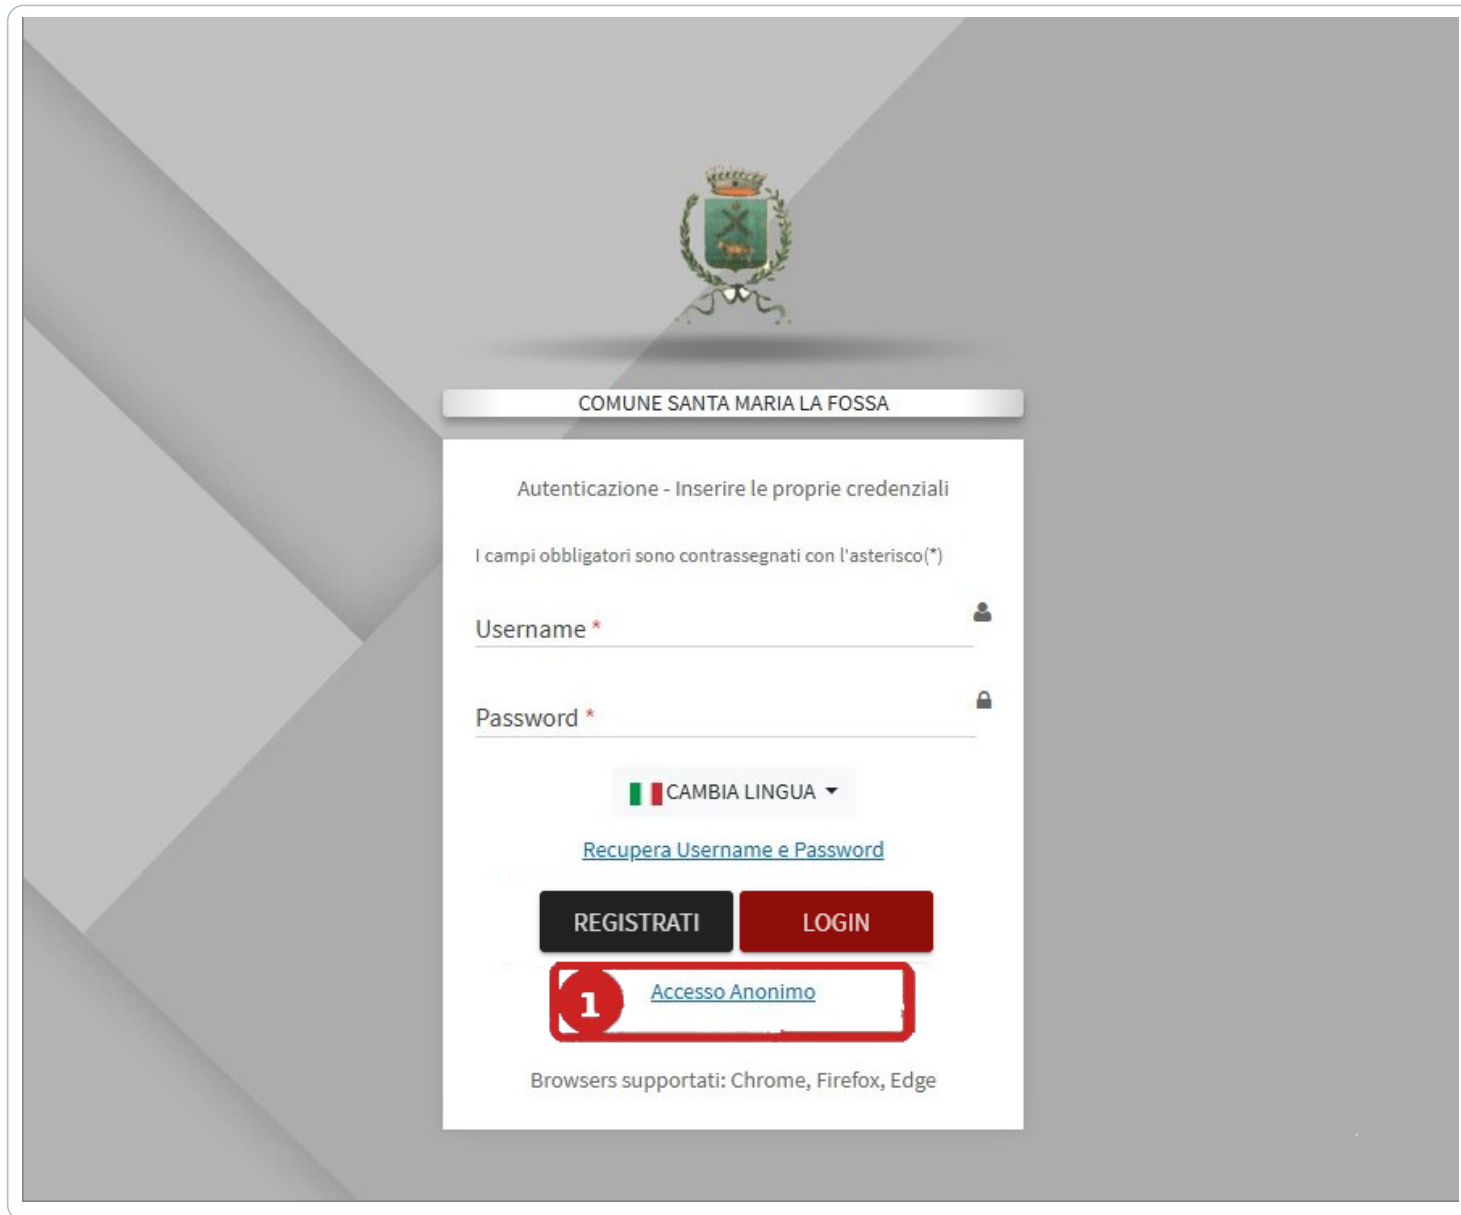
COMUNE SANTA MARIA LA FOSSA

Autenticazione - Inserire le proprie credenziali

I campi obbligatori sono contrassegnati con l'asterisco(*)

Username *

Password *

CAMBIA LINGUA

Recupera Username e Password

REGISTRATI

LOGIN

1

Accesso Anonimo

Browsers supportati: Chrome, Firefox, Edge